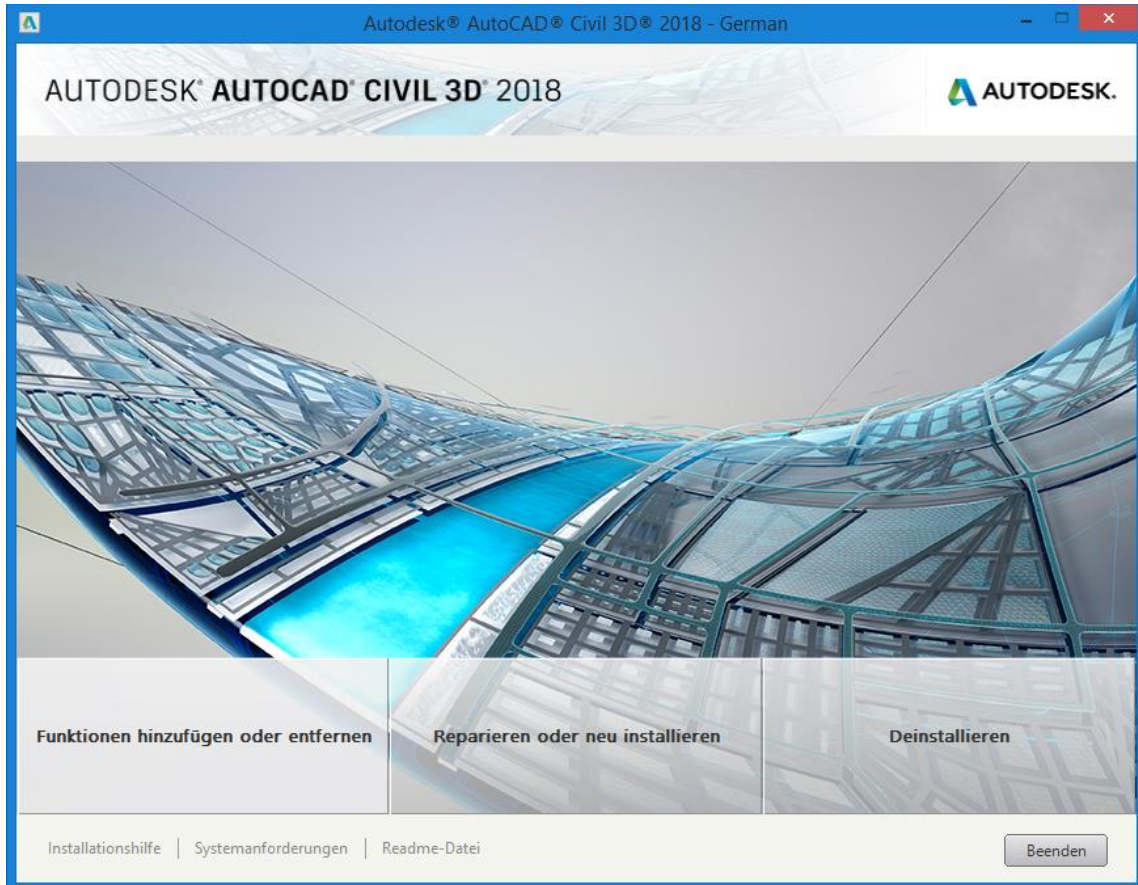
Autodesk® AutoCAD® Civil 3D® 2018 - German

AUTODESK® AUTOCAD® CIVIL 3D® 2018

AUTODESK.

Funktionen hinzufügen oder entfernen

Reparieren oder neu installieren

Deinstallieren

Installationshilfe | Systemanforderungen | Readme-Datei

Beenden